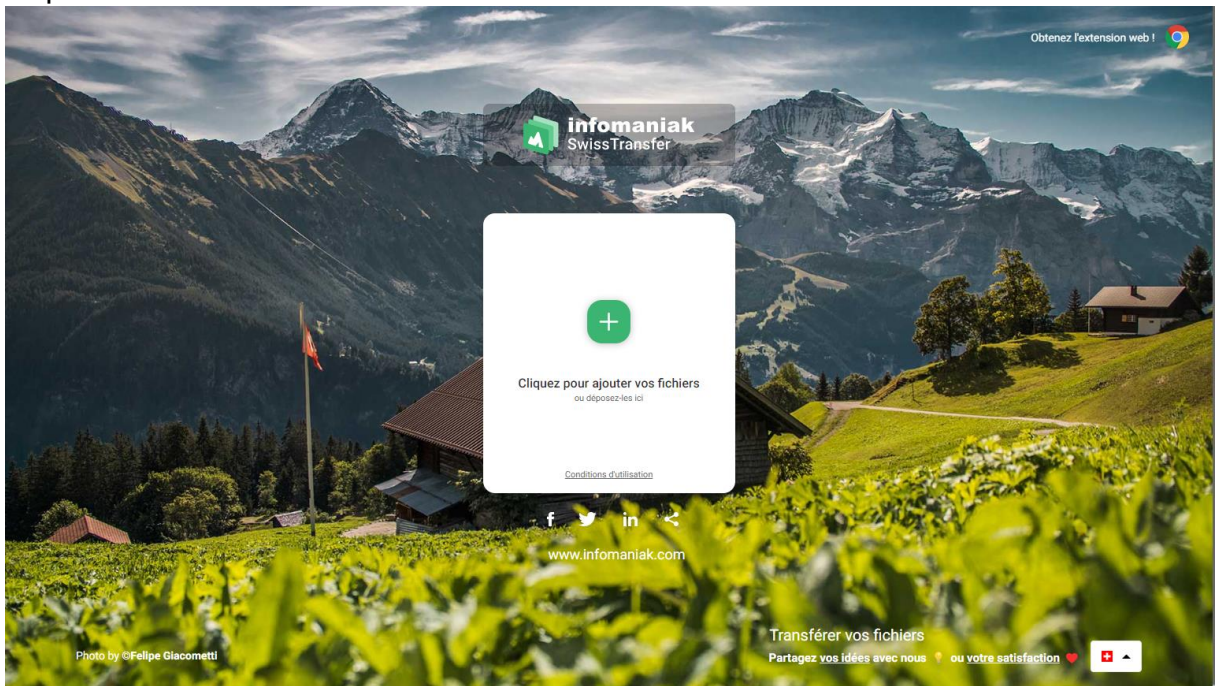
Obtenez l'extension web !

infomaniak
SwissTransfer

Cliquez pour ajouter vos fichiers
ou déposez-les ici

Conditions d'utilisation

www.infomaniak.com

Photo by ©Felipe Giacometti

Transférer vos fichiers
Partagez vos idées avec nous ou votre satisfaction